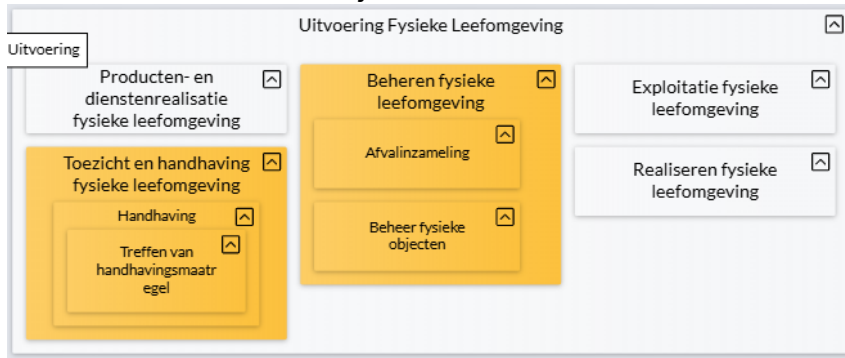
Uitvoering Fysieke Leefomgeving

Uitvoering

Producten- en dienstenrealisatie fysieke leefomgeving

Toezicht en handhaving fysieke leefomgeving

Handhaving

Treffen van handhavingsmaatr egel

Beheren fysieke leefomgeving

Afvalinzameling

Beheer fysieke objecten

Exploitatie fysieke leefomgeving

Realiseren fysieke leefomgeving